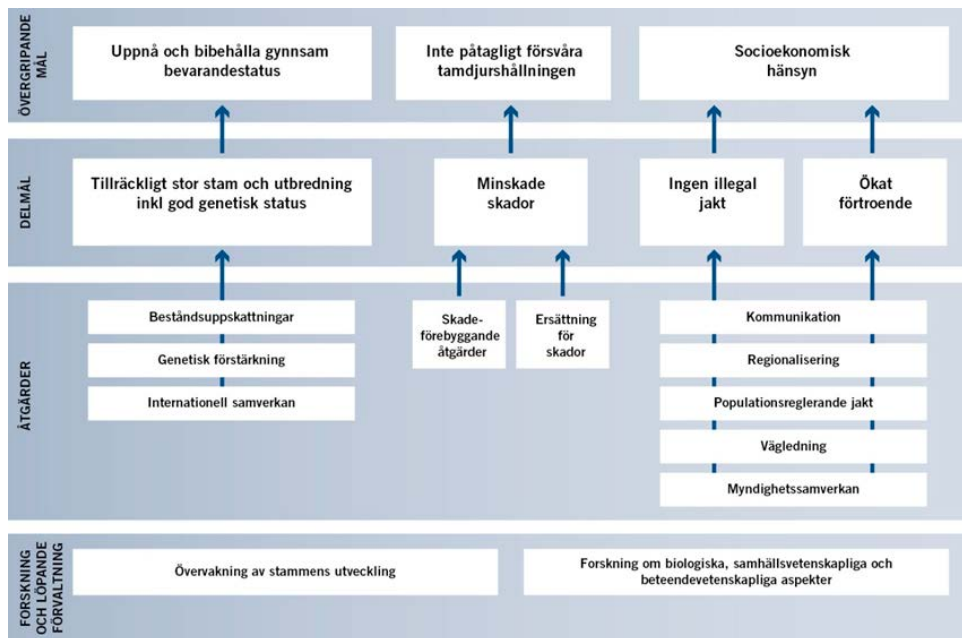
ÖVERGRIPANDE MÅL

Uppnå och bibehålla gynnsam bevarandestatus

Inte påtagligt försvåra tamdjurshållningen

Socioekonomisk hänsyn

DELMÅL

Tillräckligt stor stam och utbredning inkl god genetisk status

Minskade skador

Ingen illegal jakt

Ökat förtroende

ÅTGÄRDER

Beståndsuppskattningar

Genetisk förstärkning

Internationell samverkan

Skadeförebyggande åtgärder

Ersättning för skador

Kommunikation

Regionalisering

Populationsreglerande jakt

Vägledning

Myndighetssamverkan

FORSKNING OCH LÖPANDE FÖRVALTNING

Övervakning av stammens utveckling

Forskning om biologiska, samhällsvetenskapliga och beteendevetenskapliga aspekter